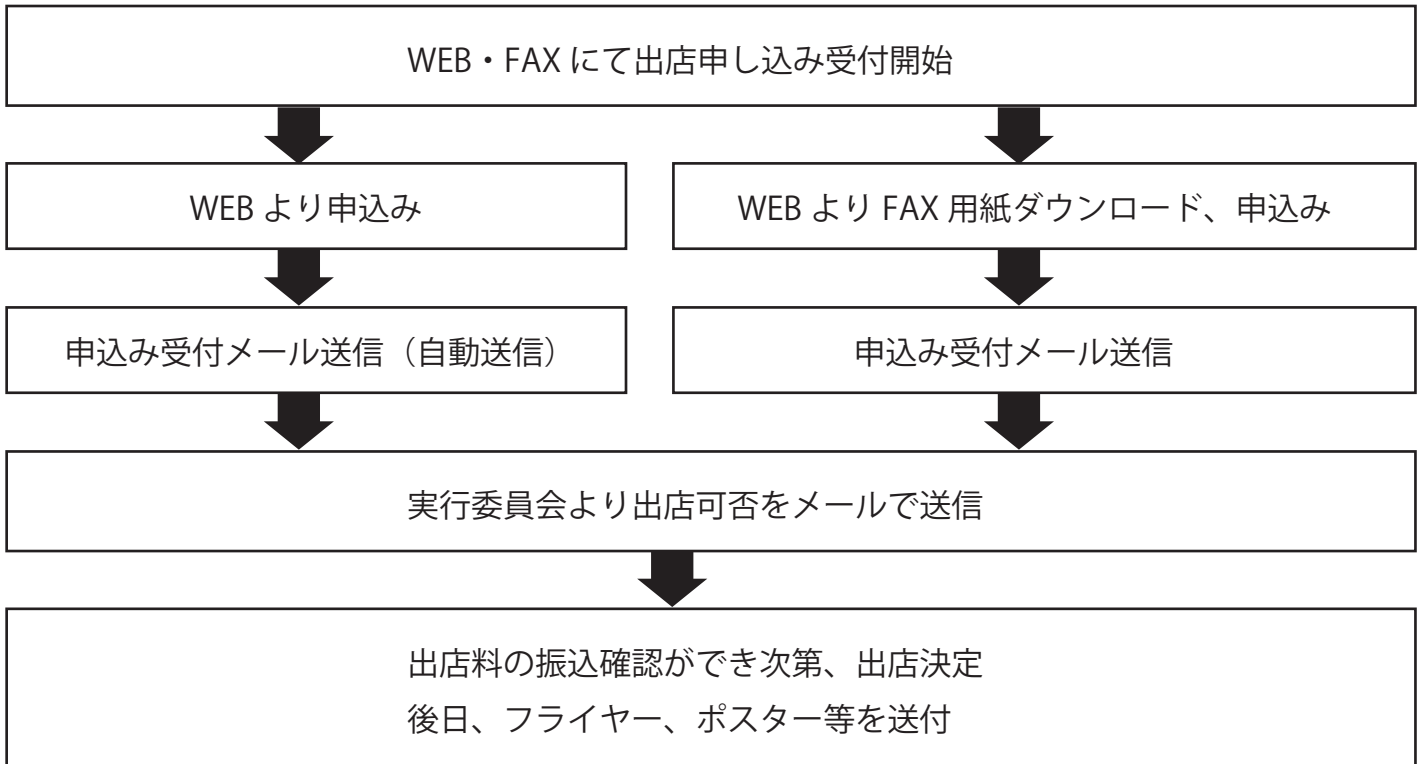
WEB・FAX にて出店申し込み受付開始

WEB より申込み

WEB より FAX 用紙ダウンロード、申込み

申込み受付メール送信（自動送信）

申込み受付メール送信

実行委員会より出店可否をメールで送信

出店料の振込確認ができ次第、出店決定
後日、フライヤー、ポスター等を送付